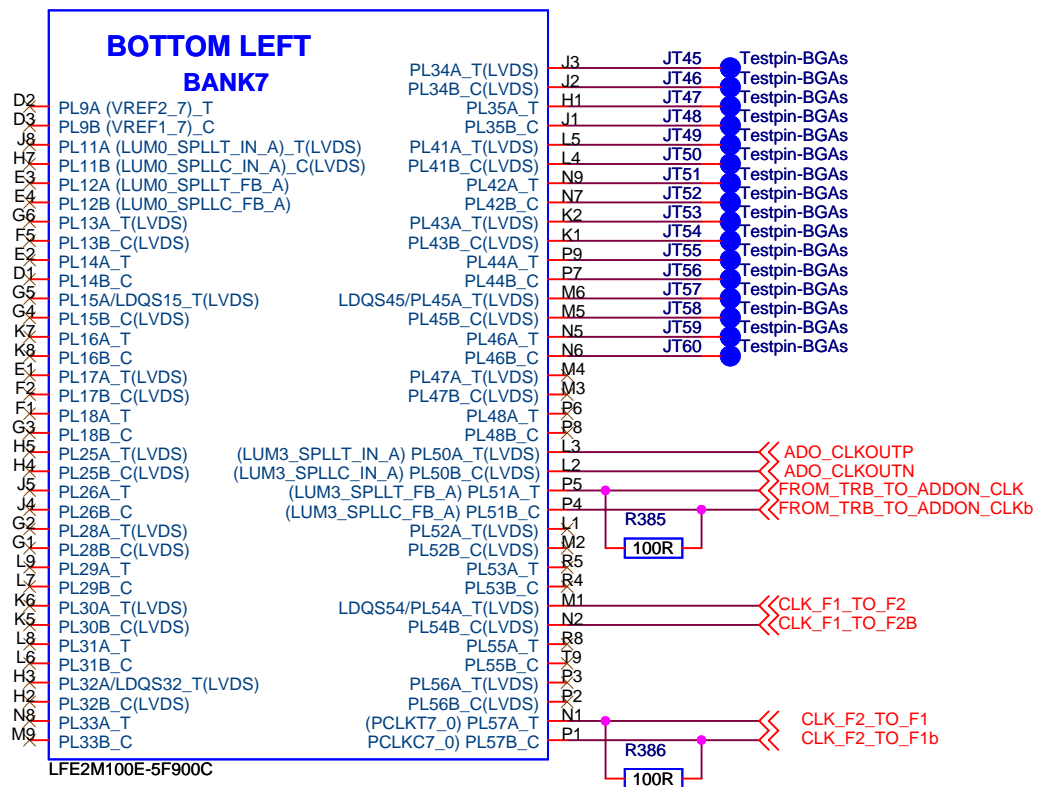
BOTTOM LEFT
BANK7

D2 PL9A (VREF2_7)_T
D3 PL9B (VREF1_7)_C
J8 PL11A (LUM0_SPLLT_IN_A)_T(LVDS)
H7 PL11B (LUM0_SPLLC_IN_A)_C(LVDS)
E3 PL12A (LUM0_SPLLT_FB_A)
E4 PL12B (LUM0_SPLLC_FB_A)
G6 PL13A_T(LVDS)
F5 PL13B_C(LVDS)
E2 PL14A_T
D1 PL14B_C
G5 PL15A/LDQS15_T(LVDS)
G4 PL15B_C(LVDS)
K7 PL16A_T
K8 PL16B_C
E1 PL17A_T(LVDS)
F2 PL17B_C(LVDS)
F1 PL18A_T
G3 PL18B_C
H5 PL25A_T(LVDS)
H4 PL25B_C(LVDS)
J5 PL26A_T
J4 PL26B_C
G2 PL28A_T(LVDS)
G1 PL28B_C(LVDS)
L9 PL29A_T
L7 PL29B_C
K6 PL30A_T(LVDS)
K5 PL30B_C(LVDS)
L8 PL31A_T
L6 PL31B_C
H3 PL32A/LDQS32_T(LVDS)
H2 PL32B_C(LVDS)
N8 PL33A_T
M9 PL33B_C

PL34A_T(LVDS) J3 JT45 Testpin-BGAs
PL34B_C(LVDS) J2 JT46 Testpin-BGAs
PL35A_T H1 JT47 Testpin-BGAs
PL35B_C J1 JT48 Testpin-BGAs
PL41A_T(LVDS) L5 JT49 Testpin-BGAs
PL41B_C(LVDS) L4 JT50 Testpin-BGAs
PL42A_T N9 JT51 Testpin-BGAs
PL42B_C N7 JT52 Testpin-BGAs
PL43A_T(LVDS) K2 JT53 Testpin-BGAs
PL43B_C(LVDS) K1 JT54 Testpin-BGAs
PL44A_T P9 JT55 Testpin-BGAs
PL44B_C P7 JT56 Testpin-BGAs
LDQS45/PL45A_T(LVDS) M6 JT57 Testpin-BGAs
PL45B_C(LVDS) M5 JT58 Testpin-BGAs
PL46A_T N5 JT59 Testpin-BGAs
PL46B_C N6 JT60 Testpin-BGAs
PL47A_T(LVDS) M4
PL47B_C(LVDS) M3
PL48A_T P6
PL48B_C P8
(LUM3_SPLLT_IN_A) PL50A_T(LVDS) L3 ADO_CLKOUTP
(LUM3_SPLLC_IN_A) PL50B_C(LVDS) L2 ADO_CLKOUTN
(LUM3_SPLLT_FB_A) PL51A_T P5 FROM_TRB_TO_ADDON_CLK
(LUM3_SPLLC_FB_A) PL51B_C P4 FROM_TRB_TO_ADDON_CLKb
R385
100R
PL52A_T(LVDS) L1
PL52B_C(LVDS) M2
PL53A_T R5
PL53B_C R4
LDQS54/PL54A_T(LVDS) M1 CLK_F1_TO_F2
PL54B_C(LVDS) N2 CLK_F1_TO_F2B
PL55A_T R8
PL55B_C T9
PL56A_T(LVDS) P3
PL56B_C(LVDS) P2
(PCLKT7_0) PL57A_T N1 CLK_F2_TO_F1
PCLKC7_0) PL57B_C P1 CLK_F2_TO_F1b
R386
100R

LFE2M100E-5F900C